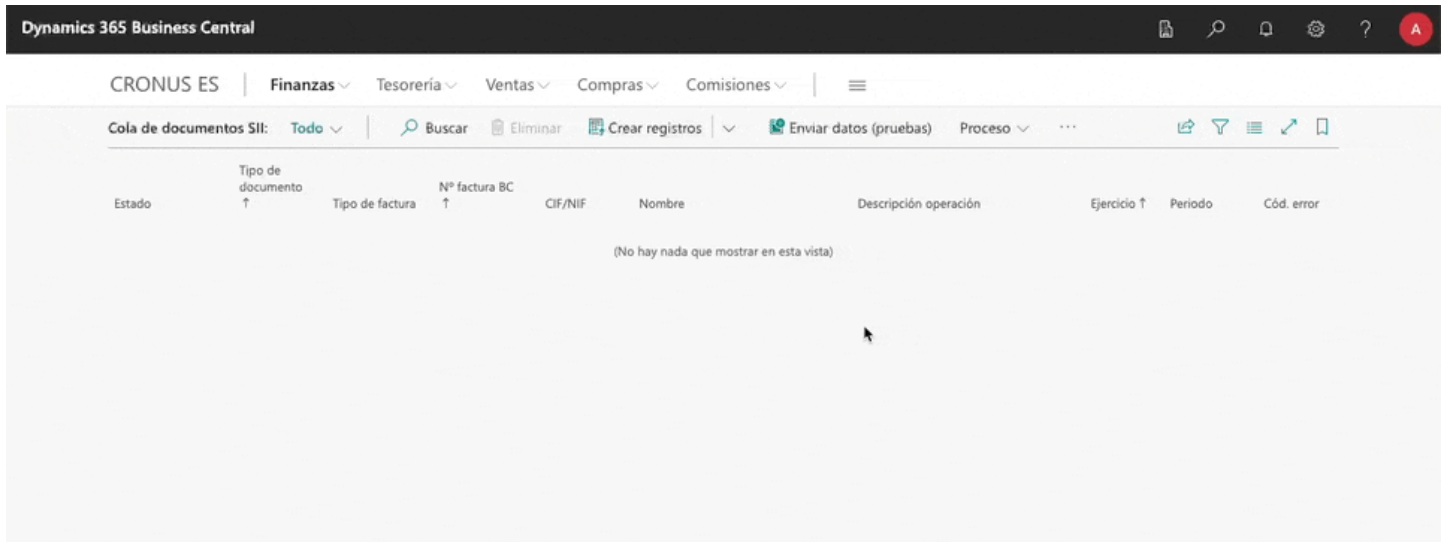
Dynamics 365 Business Central

A

CRONUS ES | Finanzas Tesorería Ventas Compras Comisiones

Cola de documentos SII: Todo | Buscar Eliminar Crear registros | Enviar datos (pruebas) Proceso ···

| Estado | Tipo de documento ↑ | Tipo de factura | Nº factura BC ↑ | CIF/NIF | Nombre | Descripción operación | Ejercicio ↑ | Periodo | Cód. error |
|---|---|---|---|---|---|---|---|---|---|

(No hay nada que mostrar en esta vista)